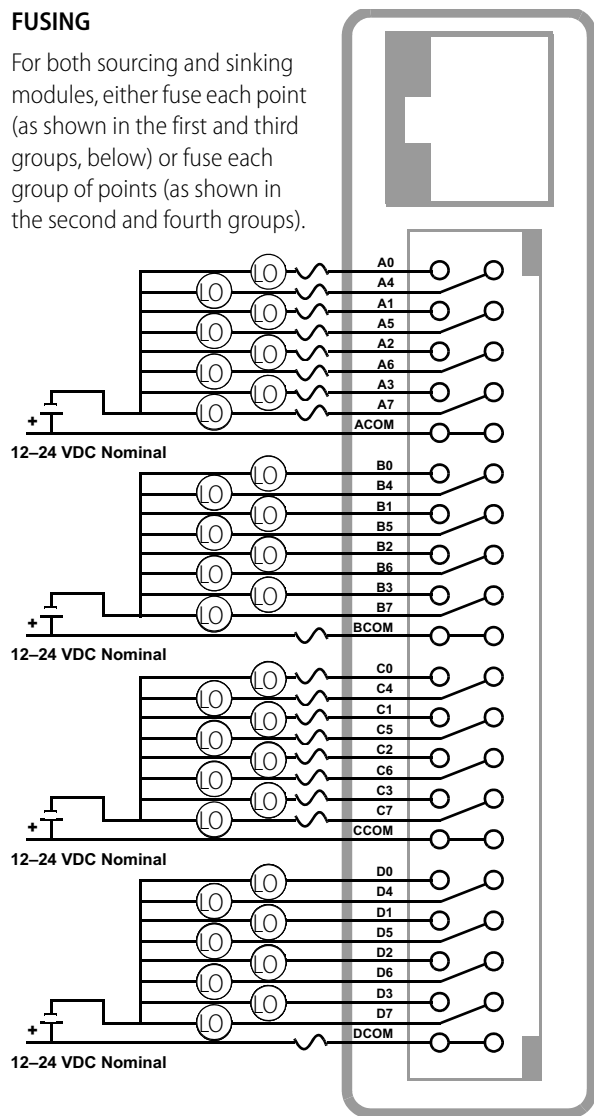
**FUSING**

For both sourcing and sinking modules, either fuse each point (as shown in the first and third groups, below) or fuse each group of points (as shown in the second and fourth groups).

LO LO LO LO LO LO LO LO

A0
A4
A1
A5
A2
A6
A3
A7
ACOM

+

12–24 VDC Nominal

LO LO LO LO LO LO LO LO

B0
B4
B1
B5
B2
B6
B3
B7
BCOM

+

12–24 VDC Nominal

LO LO LO LO LO LO LO LO

C0
C4
C1
C5
C2
C6
C3
C7
CCOM

+

12–24 VDC Nominal

LO LO LO LO LO LO LO LO

D0
D4
D1
D5
D2
D6
D3
D7
DCOM

+

12–24 VDC Nominal